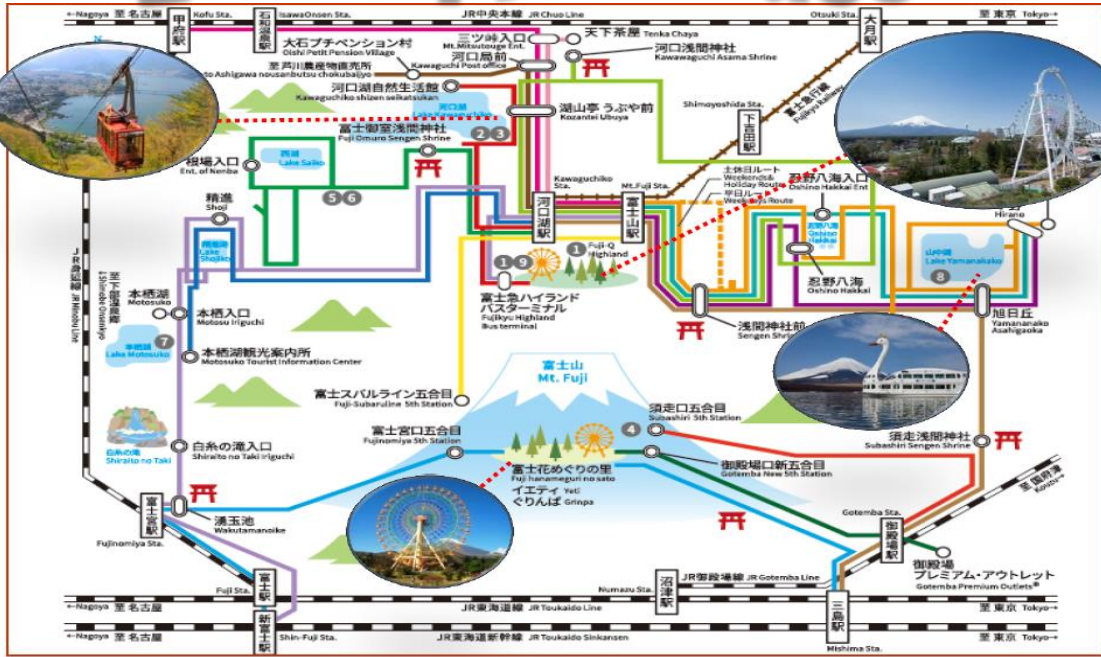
←Nagoya 至 名古屋　Kofu Sta.　IsawaOnsen Sta.　JR中央本線 JR Chuo Line　Otsuki Sta.　至 東京 Tokyo→

甲府駅　石和温泉駅　大月駅

三ツ峠入口 Mt.Mitsutouge Ent.

天下茶屋 Tenka Chaya

河口浅間神社 Kawawaguchi Asama Shrine

大石プチペンション村 Oishi Petit Pension Village

至 芦川農産物直売所 to Ashigawa nousanbutsu chokubaijo

河口局前 Kawaguchi Post office

河口湖自然生活館 Kawaguchiko shizen seikatsukan

河口湖

湖山亭 うぶや前 Kozantei Ubuya

Shimoyoshida Sta.

下吉田駅

富士急行線 Fujikyu Railway

富士御室浅間神社 Fuji Omuro Sengen Shrine

2 3

西湖 Lake Saiko

根場入口 Ent. of Nenba

5 6

Kawaguchiko Sta.

河口湖駅

Mt.Fuji Sta.

富士山駅

土休日ルート Weekends & Holiday Route

平日ルート Weekdays Route

忍野八海入口 Oshino Hakkai Ent

忍野八海 Oshino Hakkai

忍野八海

Hirano

精進 Shoji

精進湖 Lake Shojiko

1 Fuji-Q Highland

1 9

山中湖 Lake Yamanakako

8

JR身延線 JR Minobu Line

至 下部温泉 Shimobe Onsenkyo

本栖湖 Motosuko

本栖入口 Motosu Iriguchi

本栖湖 Lake Motosuko

7

本栖湖観光案内所 Motosuko Tourist Information Center

富士急ハイランド バスターミナル Fujikyu Highland Bus terminal

浅間神社前 Sengen Shrine

旭日丘 Yamanakako Asahigaoka

富士山 Mt. Fuji

富士スバルライン五合目 Fuji-Subaruline 5th Station

須走口五合目 Subashiri 5th Station

4

富士宮口五合目 Fujinomiya 5th Station

白糸の滝 Shiraito no Taki

白糸の滝入口 Shiraito no Taki Iriguchi

須走浅間神社 Subashiri Sengen Shrine

富士花めぐりの里 Fuji hanameguri no sato

イエティ Yeti

ぐりんぱ Grinpa

御殿場口新五合目 Gotemba New 5th Station

至 国府津 Kouzu

富士宮駅 Fujinomiya Sta.

湧玉池 Wakutamanoike

Gotemba Sta.

御殿場駅

御殿場 プレミアム・アウトレット Gotemba Premium Outlets®

←Nagoya 至 名古屋　Fuji Sta.　Numazu Sta.　JR御殿場線 JR Gotemba Line

富士駅　沼津駅

JR東海道線 JR Toukaido Line　至 東京 Tokyo→

←Nagoya 至 名古屋　Shin-Fuji Sta.　JR東海道新幹線 JR Toukaido Sinkansen　Mishima Sta.　至 東京 Tokyo→

新富士駅　三島駅